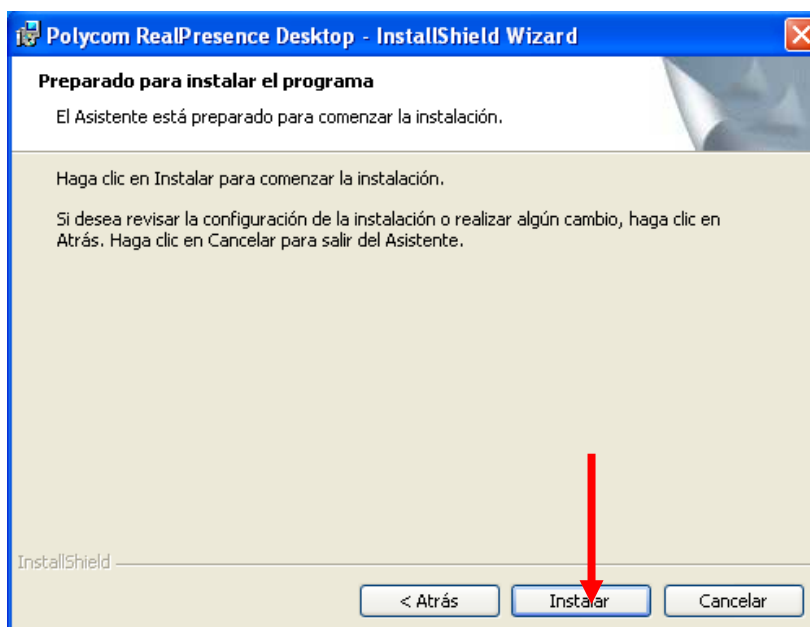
Polycom RealPresence Desktop - InstallShield Wizard

Preparado para instalar el programa

El Asistente está preparado para comenzar la instalación.

Haga clic en Instalar para comenzar la instalación.

Si desea revisar la configuración de la instalación o realizar algún cambio, haga clic en Atrás. Haga clic en Cancelar para salir del Asistente.

InstallShield

< Atrás

Instalar

Cancelar